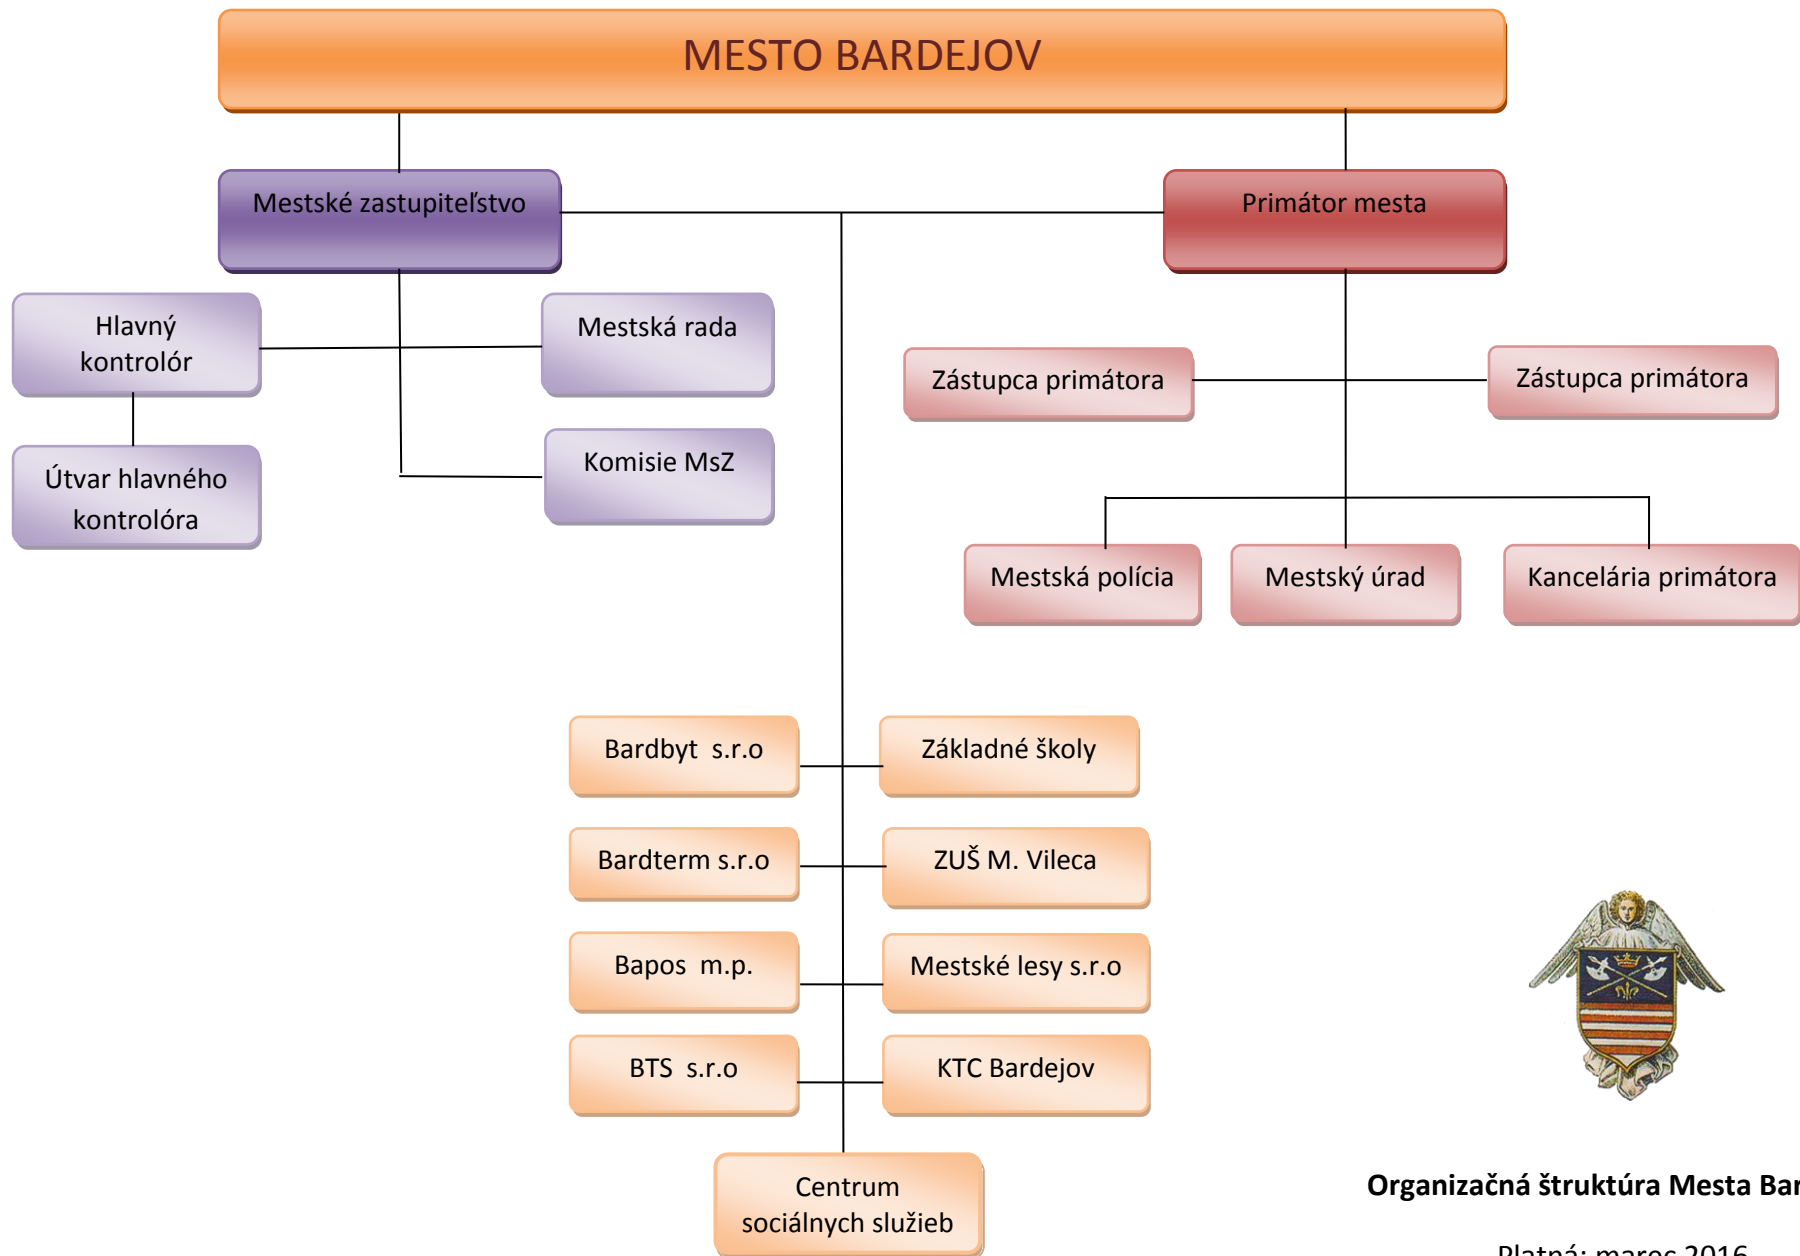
MESTO BARDEJOV

Mestské zastupiteľstvo

Primátor mesta

Hlavný kontrolór

Mestská rada

Útvar hlavného kontrolóra

Komisie MsZ

Zástupca primátora

Zástupca primátora

Mestská polícia

Mestský úrad

Kancelária primátora

Bardbyt s.r.o

Základné školy

Bardterm s.r.o

ZUŠ M. Vileca

Bapos m.p.

Mestské lesy s.r.o

BTS s.r.o

KTC Bardejov

Centrum sociálnych služieb

Organizačná štruktúra Mesta Bar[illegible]

Platná: marec 2016